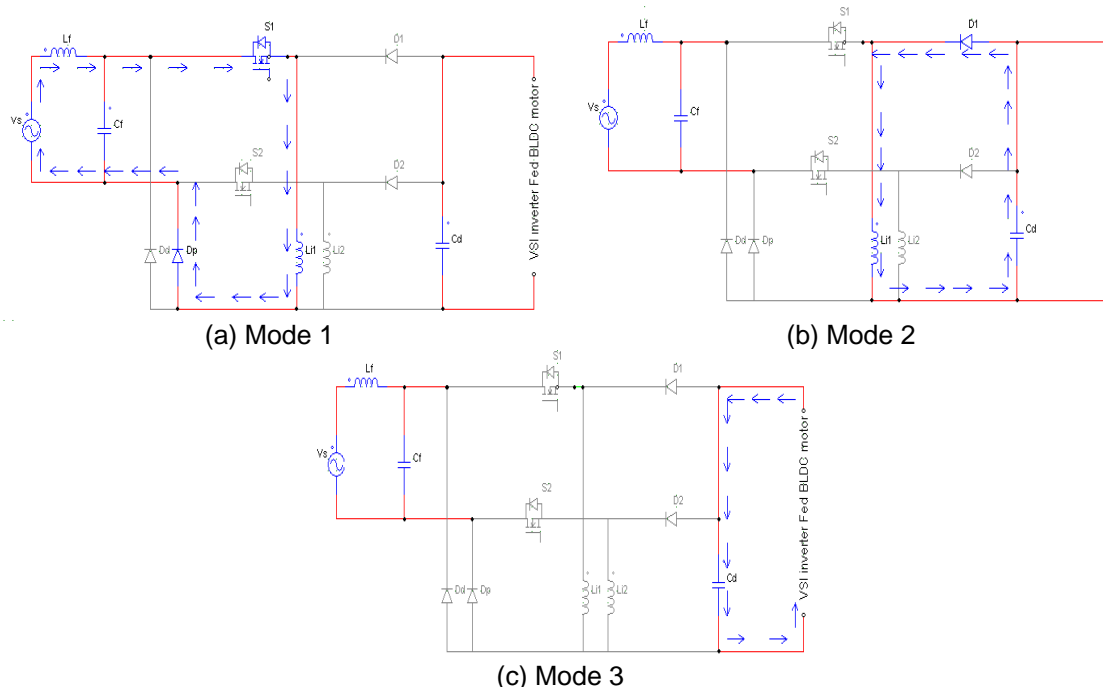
Lf
S1
D1
Vs
Cf
S2
D2
VSI inverter Fed BLDC motor
Cd
Dd
Dp
Li1
Li2
(a) Mode 1

Lf
S1
D1
Vs
Cf
S2
D2
Cd
Dd
Dp
Li1
Li2
(b) Mode 2

Lf
S1
D1
Vs
Cf
S2
D2
VSI inverter Fed BLDC motor
Cd
Dd
Dp
Li1
Li2
(c) Mode 3